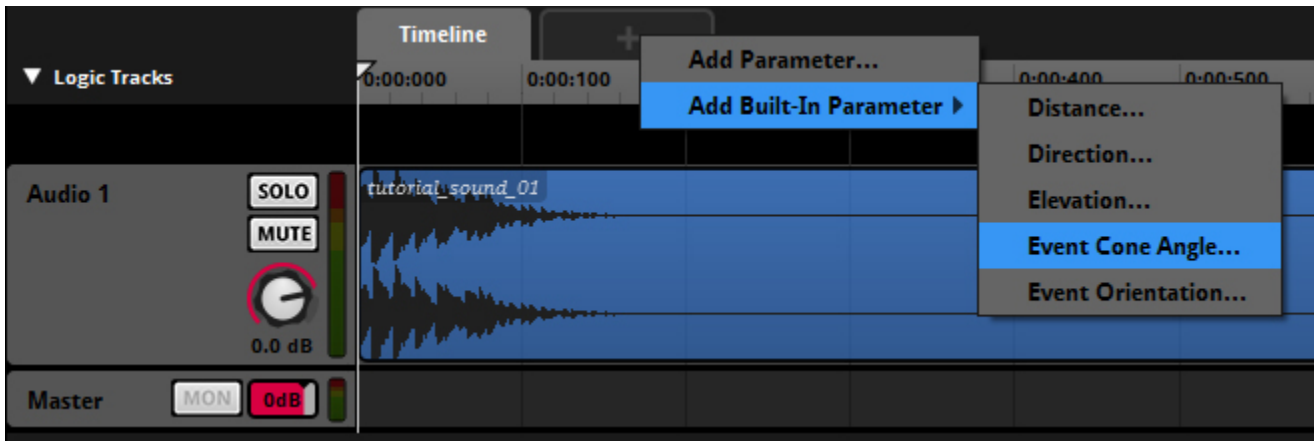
Timeline

+

▼ Logic Tracks

0:00:000

0:00:100

Add Parameter...

Add Built-In Parameter ▸

0:00:400

0:00:500

Distance...

Direction...

Elevation...

Event Cone Angle...

Event Orientation...

Audio 1

SOLO

MUTE

0.0 dB

tutorial_sound_01

Master

MON

0dB